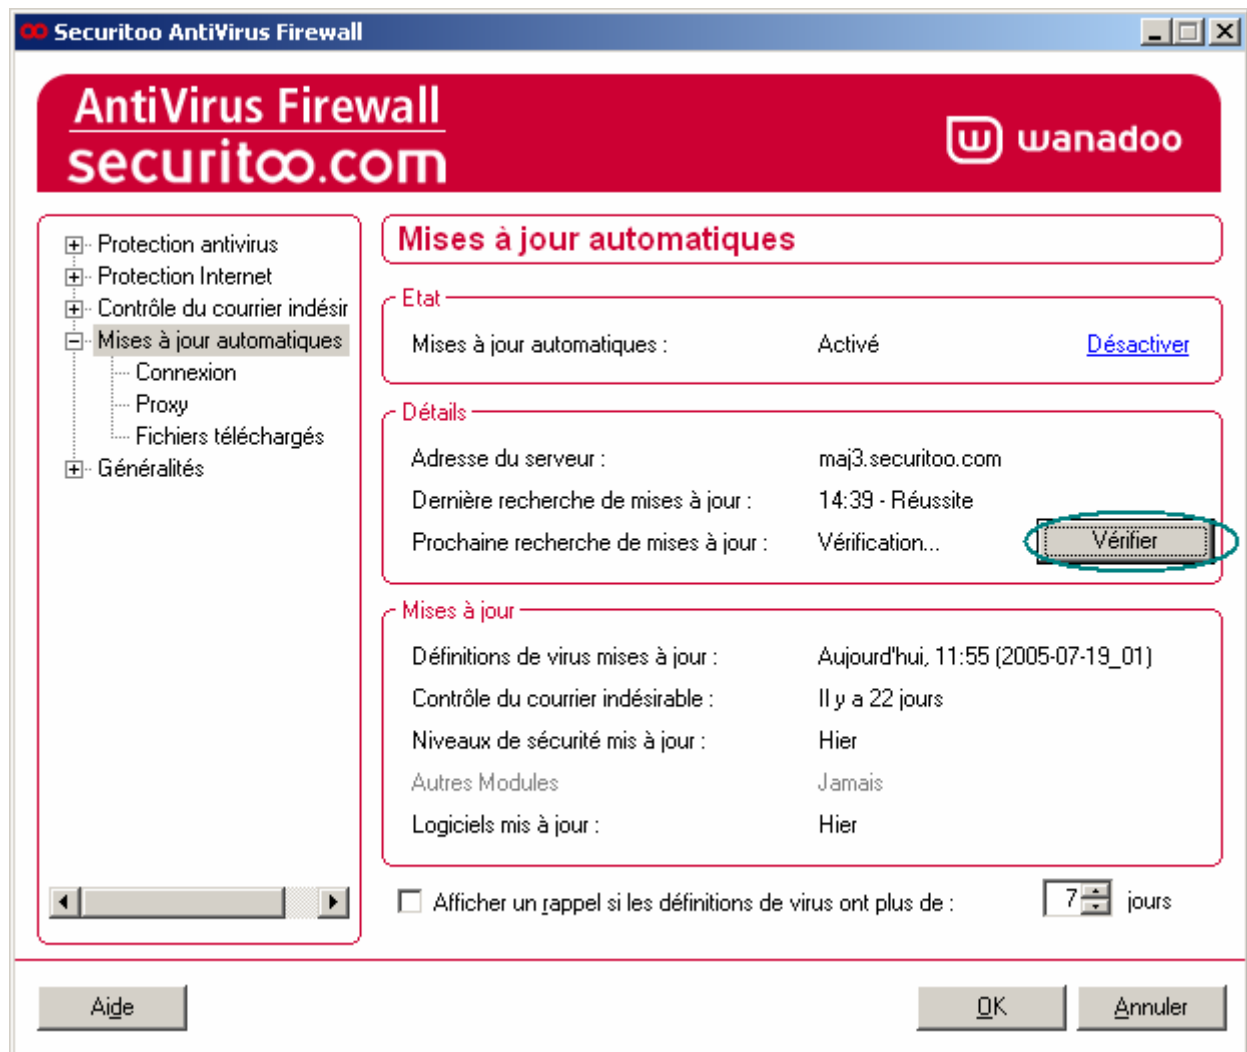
Securitoo AntiVirus Firewall

AntiVirus Firewall
securitoo.com

wanadoo

Protection antivirus
Protection Internet
Contrôle du courrier indésir
Mises à jour automatiques
Connexion
Proxy
Fichiers téléchargés
Généralités

Mises à jour automatiques

Etat

Mises à jour automatiques : Activé Désactiver

Détails

Adresse du serveur : maj3.securitoo.com
Dernière recherche de mises à jour : 14:39 - Réussite
Prochaine recherche de mises à jour : Vérification...

Vérifier

Mises à jour

Définitions de virus mises à jour : Aujourd'hui, 11:55 (2005-07-19_01)
Contrôle du courrier indésirable : Il y a 22 jours
Niveaux de sécurité mis à jour : Hier
Autres Modules Jamais
Logiciels mis à jour : Hier

Afficher un rappel si les définitions de virus ont plus de : 7 jours

Aide

OK

Annuler